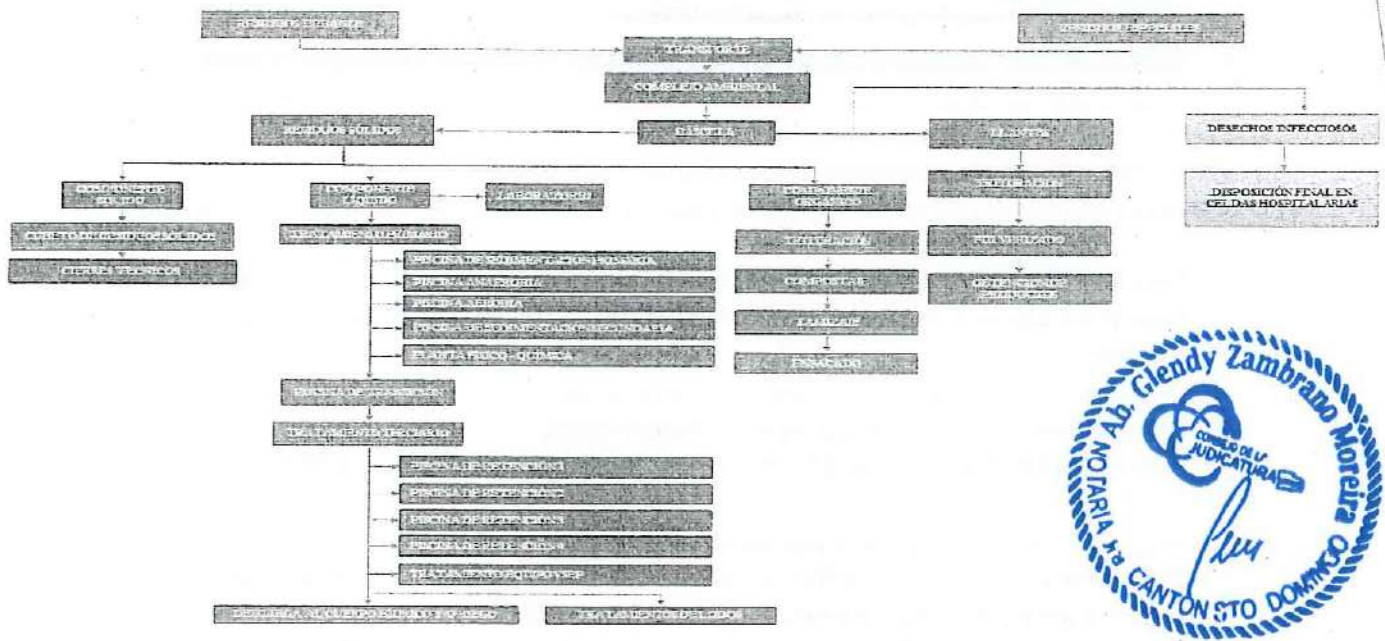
RESIDUOS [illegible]

RESIDUOS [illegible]

TRANSPORTE

COMPLEJO AMBIENTAL

RESIDUOS SÓLIDOS

GARITA

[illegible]

DESECHOS INFECCIOSOS

COMPONENTE SÓLIDO

COMPONENTE LÍQUIDO

LABORATORIO

COMPONENTE ORGÁNICO

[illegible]

DISPOSICIÓN FINAL EN CELDAS HOSPITALARIAS

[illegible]

TRATAMIENTO PRIMARIO

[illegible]

CIERRES TÉCNICOS

PISCINA DE SEDIMENTACIÓN PRIMARIA

PISCINA ANAEROBIA

PISCINA AEROBIA

PISCINA DE SEDIMENTACIÓN SECUNDARIA

PLANTA FÍSICO - QUÍMICA

COMPOSTAJE

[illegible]

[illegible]

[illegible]

PISCINA DE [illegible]

TRATAMIENTO TERCIARIO

PISCINA DE RETENCIÓN 1

PISCINA DE RETENCIÓN 2

PISCINA DE RETENCIÓN 3

PISCINA DE RETENCIÓN 4

TRATAMIENTO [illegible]

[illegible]

TRATAMIENTO DE LODOS

NOTARIA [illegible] Ab. Glendy Zambrano Moreira CANTÓN STO DOMINGO

CONSEJO DE LA JUDICATURA